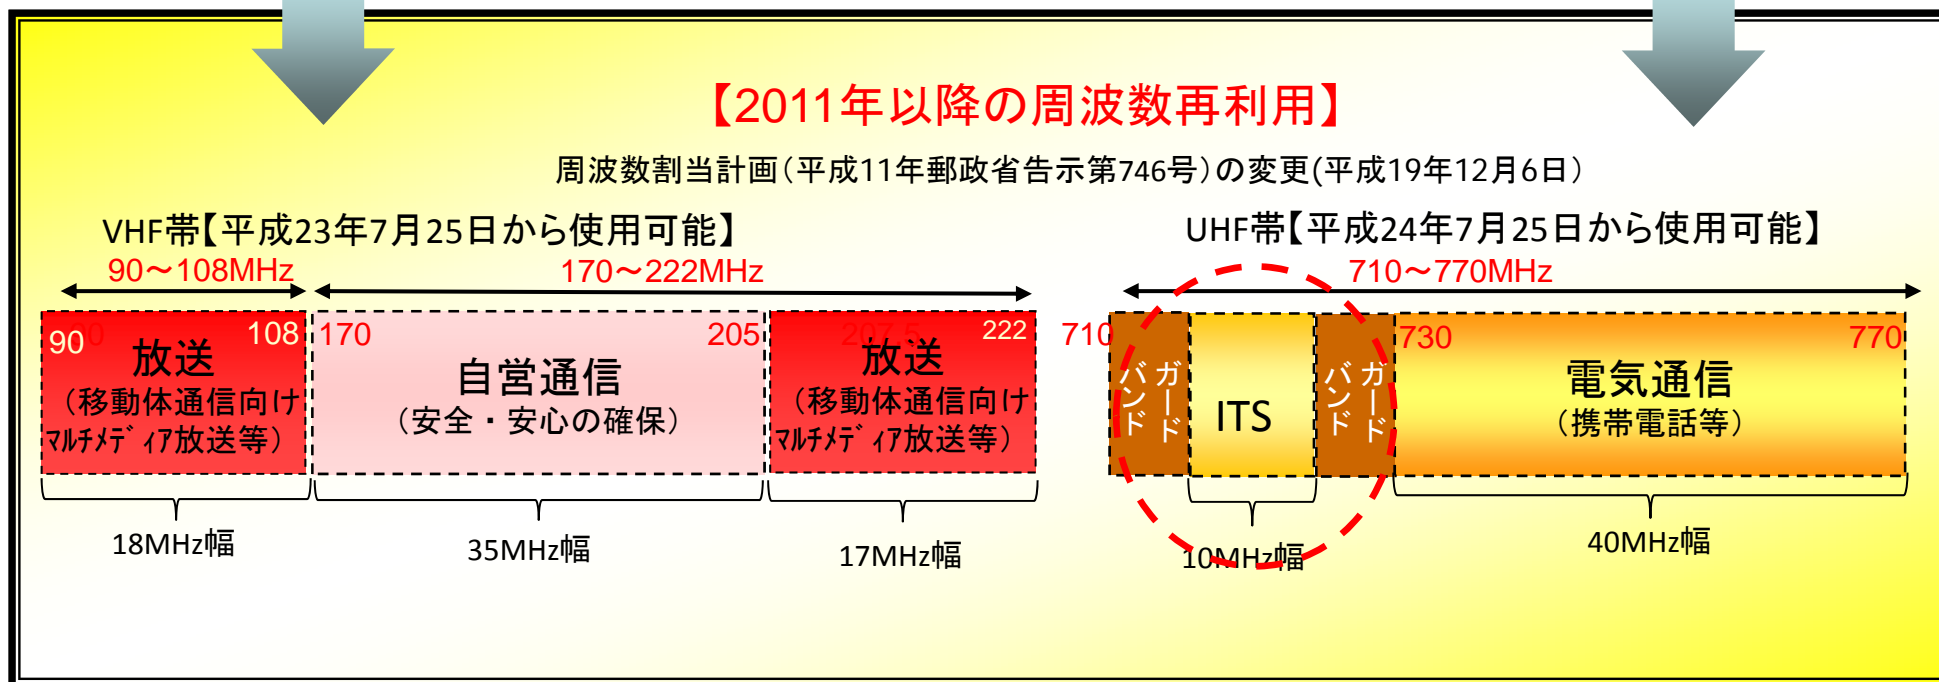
【2011年以降の周波数再利用】

周波数割当計画（平成11年郵政省告示第746号）の変更(平成19年12月6日）

VHF帯【平成23年7月25日から使用可能】

90～108MHz

170～222MHz

90

108

放送
（移動体通信向け
ﾏﾙﾁﾒﾃﾞｨｱ放送等）

170

205

自営通信
（安全・安心の確保）

222

放送
（移動体通信向け
ﾏﾙﾁﾒﾃﾞｨｱ放送等）

18MHz幅

35MHz幅

17MHz幅

UHF帯【平成24年7月25日から使用可能】

710～770MHz

710

ガードバンド

ITS

ガードバンド

730

770

電気通信
（携帯電話等）

10MHz幅

40MHz幅